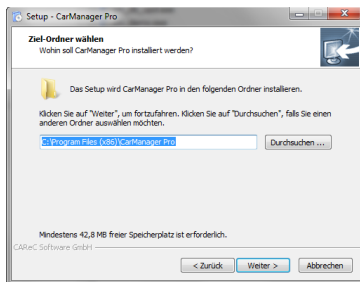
Setup - CarManager Pro

Ziel-Ordner wählen
Wohin soll CarManager Pro installiert werden?

Das Setup wird CarManager Pro in den folgenden Ordner installieren.

Klicken Sie auf "Weiter", um fortzufahren. Klicken Sie auf "Durchsuchen", falls Sie einen anderen Ordner auswählen möchten.

C:\Program Files (x86)\CarManager Pro

Durchsuchen ...

Mindestens 42,8 MB freier Speicherplatz ist erforderlich.

CAReC Software GmbH

< Zurück

Weiter >

Abbrechen